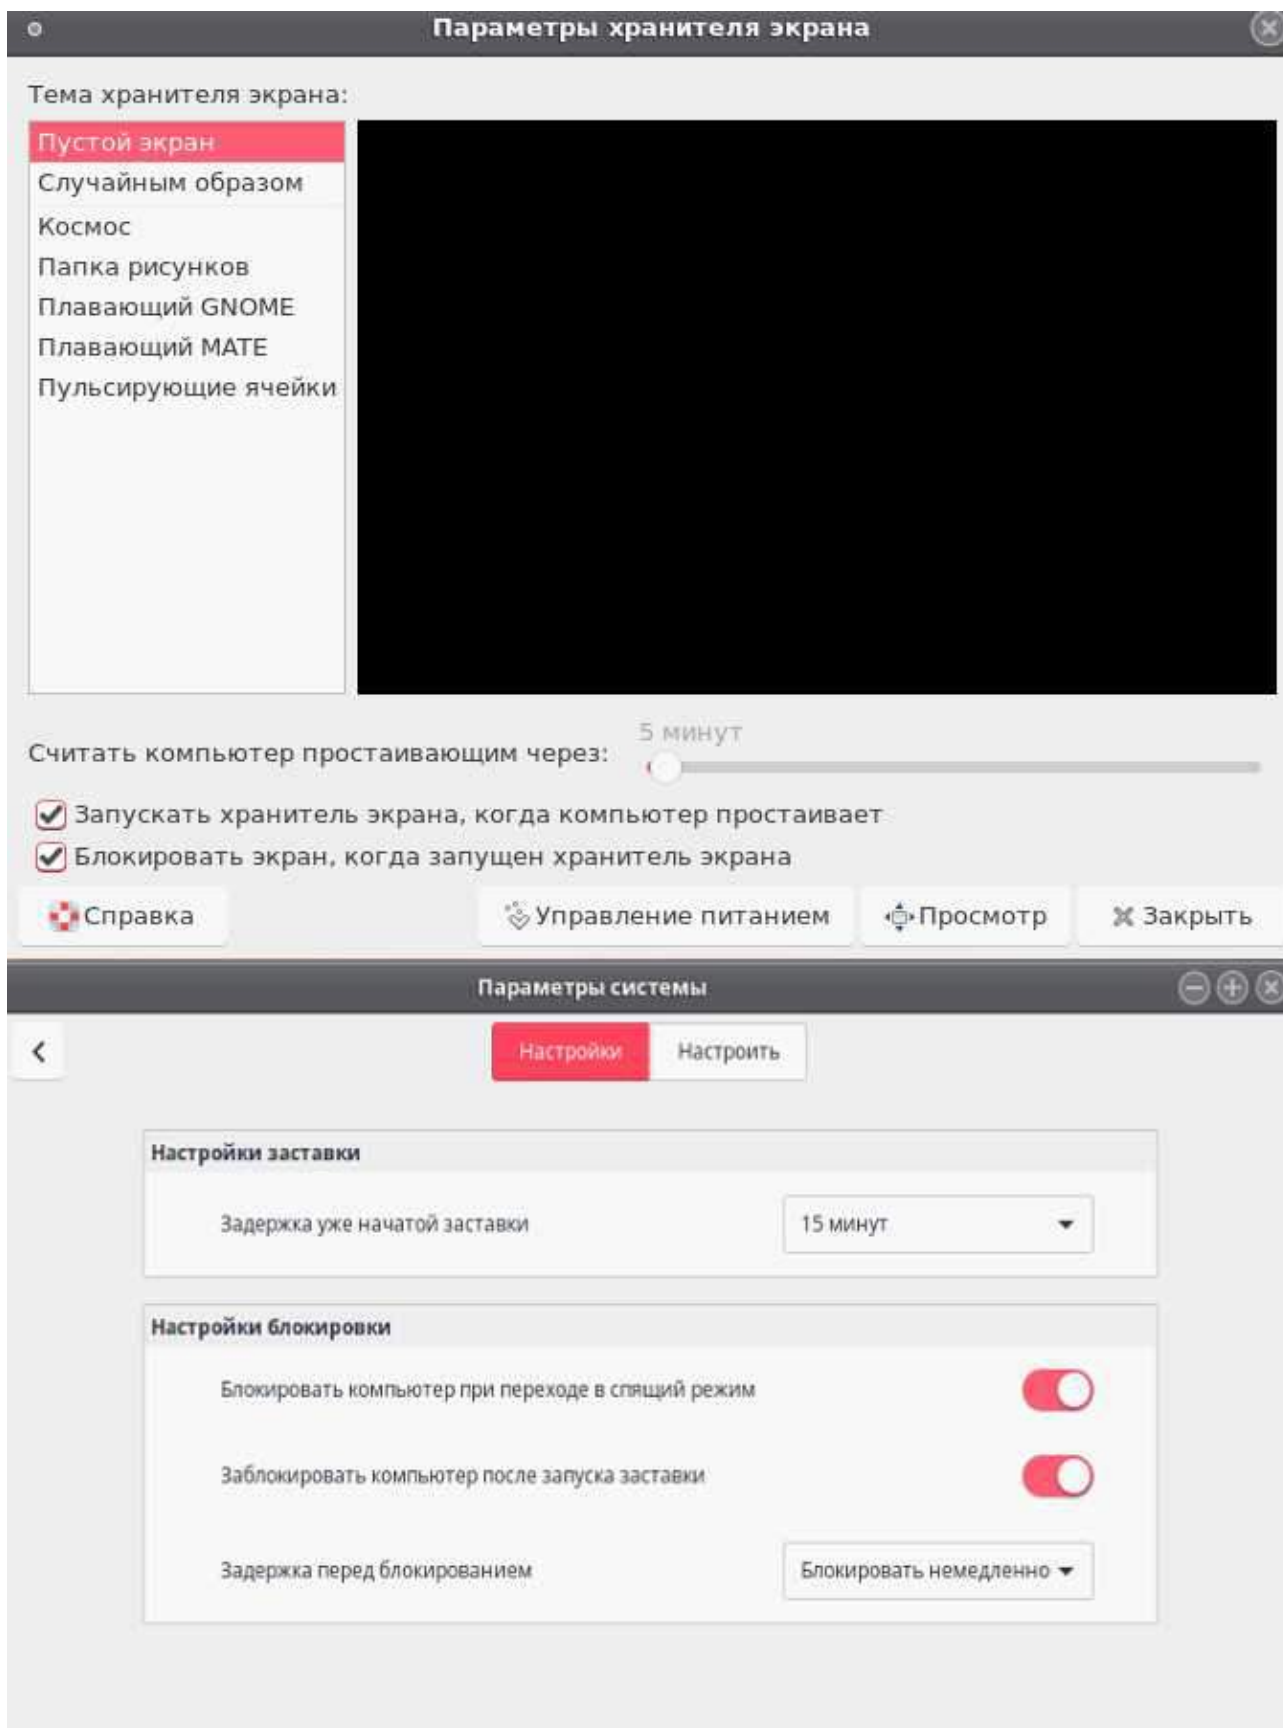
Параметры хранителя экрана

Тема хранителя экрана:

Пустой экран
Случайным образом
Космос
Папка рисунков
Плавающий GNOME
Плавающий MATE
Пульсирующие ячейки

Считать компьютер простаивающим через: 5 минут

Запускать хранитель экрана, когда компьютер простаивает
Блокировать экран, когда запущен хранитель экрана

Справка
Управление питанием
Просмотр
Закрыть

Параметры системы

Настройки
Настроить

Настройки заставки
Задержка уже начатой заставки
15 минут

Настройки блокировки
Блокировать компьютер при переходе в спящий режим
Заблокировать компьютер после запуска заставки
Задержка перед блокированием
Блокировать немедленно